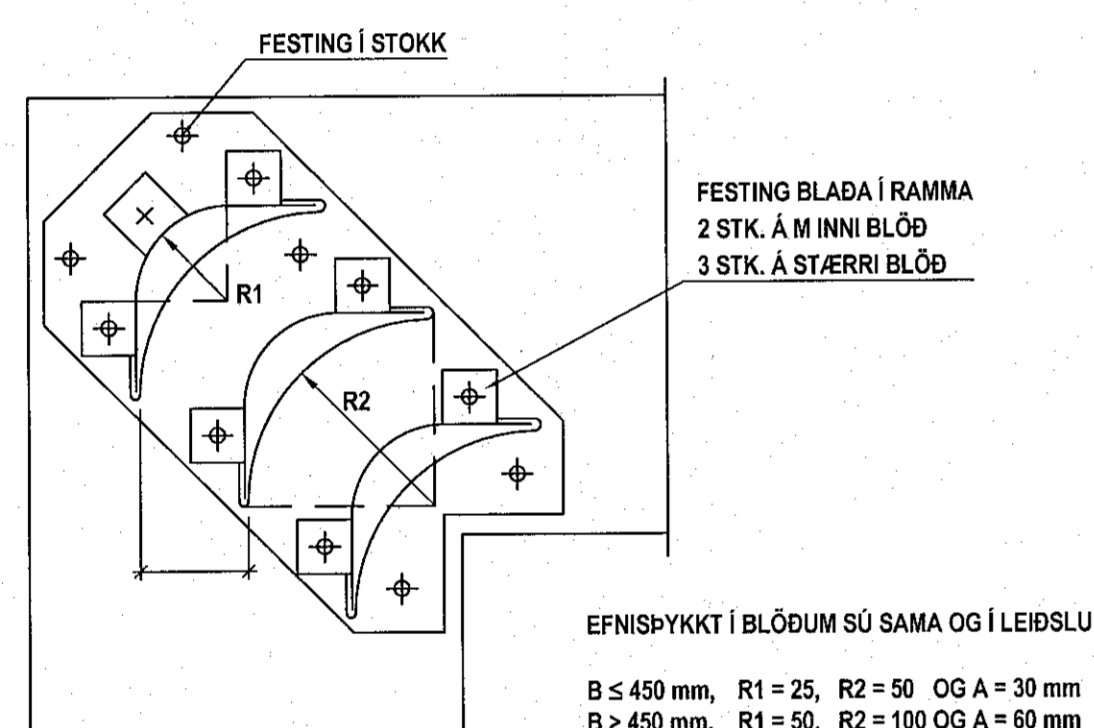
FESTING Í STOKK

FESTING BLAÐA Í RAMMA
2 STK. Á M INNI BLÖÐ
3 STK. Á STÆRRI BLÖÐ

R1

R2

EFNISÞYKKT Í BLÖÐUM SÚ SAMA OG Í LEIÐSLU

B ≤ 450 mm, R1 = 25, R2 = 50 OG A = 30 mm
B > 450 mm, R1 = 50, R2 = 100 OG A = 60 mm